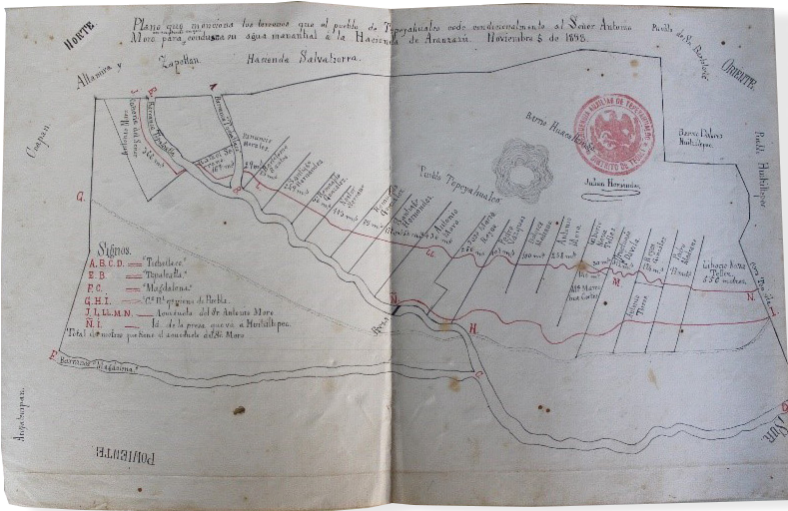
NORTE

Plano que manifiesta los terrenos que el pueblo de Tepeyahualco cede condicionalmente al Señor Antonio Mora para conducir su agua manantial á la Hacienda de Atenayuca. Noviembre 5 de 1893.

Pueblo de San Rafael

ORIENTE

Altamira y Zapotlan Hacienda Salvatierra

Campan

Barrio Huexotitlan

Barrio Palmas Huitzilapan

Pueblo Huitzilapan

Pueblo Tepeyahualco

Julian Hernandez

Signos.
A. B. C. D. — "Tochatlaco"
E. B. — "Tepeltzitla"
F. C. — "Magdalena"
G. H. I. — "Cº Dº de Puebla"
J. L. LL. M. N. — Acueducto del Sr. Antonio Mora
Ñ. I. — Id. de la presa que va á Huitzilapan
Total de metros que toma el acueducto del Sr. Mora

Barranca Magdalena

Tepeltzingo

Ixcuintla

A
B
C
D
E
F
G
H
I
J
L
M
N

PONIENTE

SUR

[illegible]